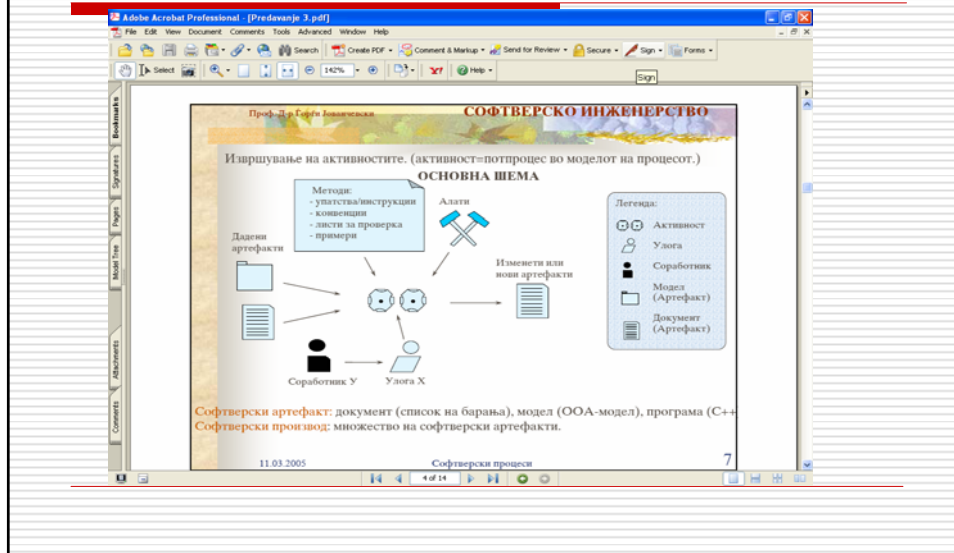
Adobe Acrobat Professional - [Predavanje 3.pdf]

File Edit View Document Comments Tools Advanced Window Help

Search Create PDF Comment & Markup Send for Review Secure Sign Forms

Select 142% Help

Sign

Bookmarks Signatures Pages Model Tree Attachments Comments

Проф. Д-р Ѓорѓи Јованчевски

СОФТВЕРСКО ИНЖЕНЕРСТВО

Извршување на активностите. (активност=потпроцес во моделот на процесот.)

ОСНОВНА ШЕМА

Методи:
- упатства/инструкции
- конвенции
- листи за проверка
- примери

Алати

Дадени артефакти

Изменети или нови артефакти

Соработник У

Улога Х

Легенда:
Активност
Улога
Соработник
Модел (Артефакт)
Документ (Артефакт)

Софтверски артефакт: документ (список на барања), модел (ООА-модел), програма (С++

Софтверски производ: множество на софтверски артефакти.

11.03.2005

Софтверски процеси

7

4 of 14